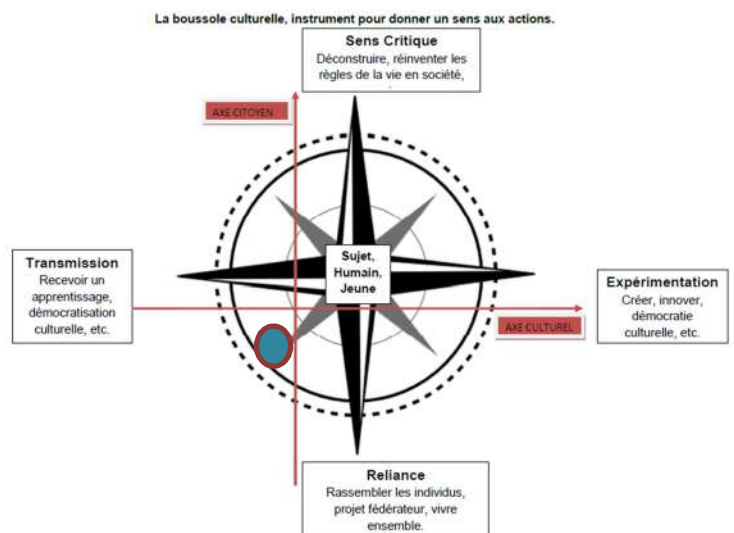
La boussole culturelle, instrument pour donner un sens aux actions.

Sens Critique
Déconstruire, réinventer les règles de la vie en société,

AXE CITOYEN

Transmission
Recevoir un apprentissage, démocratisation culturelle, etc.

Sujet, Humain, Jeune

Expérimentation
Créer, innover, démocratie culturelle, etc.

AXE CULTUREL

Reliance
Rassembler les individus, projet fédérateur, vivre ensemble.